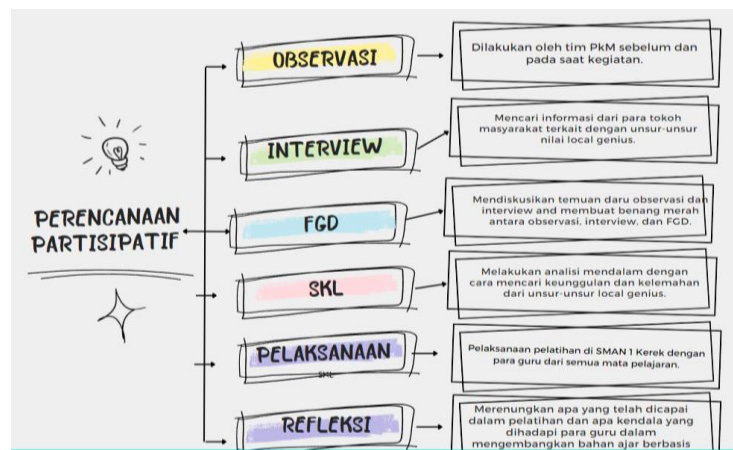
PERENCANAAN PARTISIPATIF

OBSERVASI

Dilakukan oleh tim PkM sebelum dan pada saat kegiatan.

INTERVIEW

Mencari informasi dari para tokoh masyarakat terkait dengan unsur-unsur nilai local genius.

FGD

Mendiskusikan temuan daru observasi dan interview and membuat benang merah antara observasi, interview, dan FGD.

SKL

Melakukan analisi mendalam dengan cara mencari keunggulan dan kelemahan dari unsur-unsur local genius.

PELAKSANAAN

SKL

Pelaksanaan pelatihan di SMAN 1 Kerek dengan para guru dari semua mata pelajaran.

REFLEKSI

Merenungkan apa yang telah dicapai dalam pelatihan dan apa kendala yang dihadapi para guru dalam mengembangkan bahan ajar berbasis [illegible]